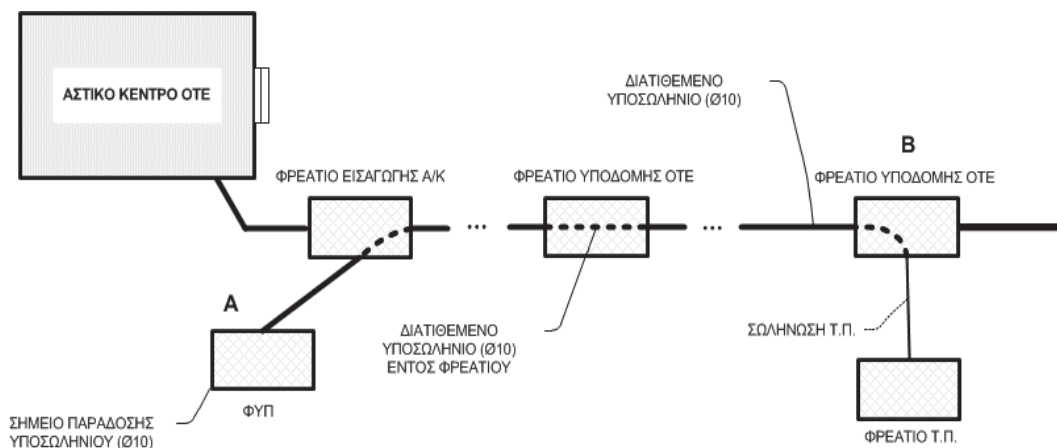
ΑΣΤΙΚΟ ΚΕΝΤΡΟ ΟΤΕ

ΔΙΑΤΙΘΕΜΕΝΟ ΥΠΟΣΩΛΗΝΙΟ (Ø10)

B

ΦΡΕΑΤΙΟ ΕΙΣΑΓΩΓΗΣ Α/Κ

ΦΡΕΑΤΙΟ ΥΠΟΔΟΜΗΣ ΟΤΕ

ΦΡΕΑΤΙΟ ΥΠΟΔΟΜΗΣ ΟΤΕ

...

...

A

ΔΙΑΤΙΘΕΜΕΝΟ ΥΠΟΣΩΛΗΝΙΟ (Ø10) ΕΝΤΟΣ ΦΡΕΑΤΙΟΥ

ΣΩΛΗΝΩΣΗ Τ.Π.

ΦΥΠ

ΣΗΜΕΙΟ ΠΑΡΑΔΟΣΗΣ ΥΠΟΣΩΛΗΝΙΟΥ (Ø10)

ΦΡΕΑΤΙΟ Τ.Π.